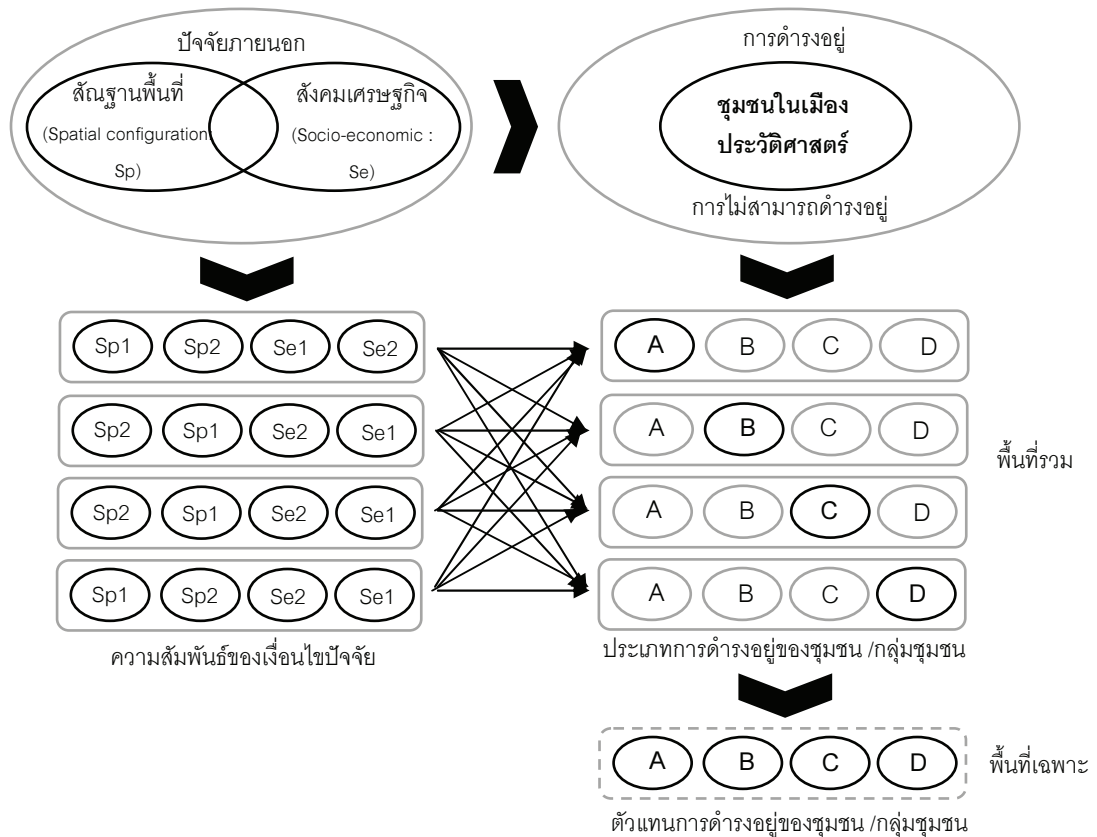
ปัจจัยภายนอก

สัณฐานพื้นที่

(Spatial configuration : Sp)

สังคมเศรษฐกิจ

(Socio-economic : Se)

การดำรงอยู่

ชุมชนในเมืองประวัติศาสตร์

การไม่สามารถดำรงอยู่

Sp1 Sp2 Se1 Se2

Sp2 Sp1 Se2 Se1

Sp2 Sp1 Se2 Se1

Sp1 Sp2 Se2 Se1

ความสัมพันธ์ของเงื่อนไขปัจจัย

A B C D

A B C D

A B C D

A B C D

พื้นที่รวม

ประเภทการดำรงอยู่ของชุมชน /กลุ่มชุมชน

A B C D

พื้นที่เฉพาะ

ตัวแทนการดำรงอยู่ของชุมชน /กลุ่มชุมชน